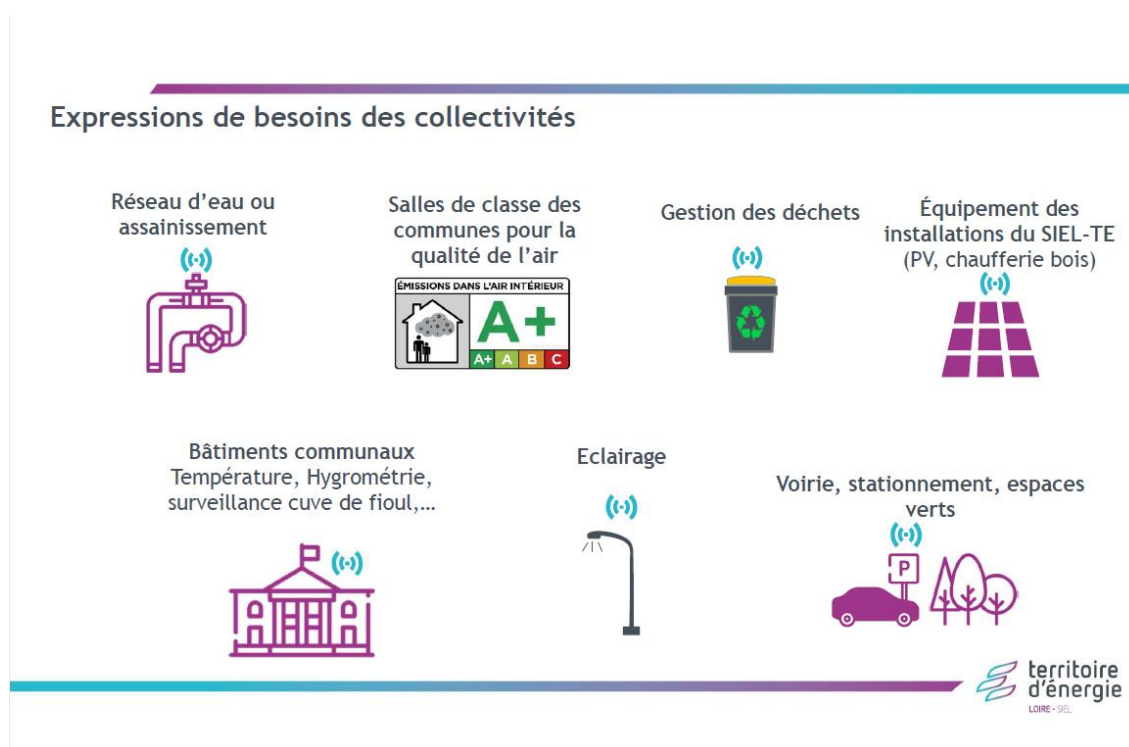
Expressions de besoins des collectivités

Réseau d'eau ou assainissement

Salles de classe des communes pour la qualité de l'air

ÉMISSIONS DANS L'AIR INTÉRIEUR

A+

A+ A B C

Gestion des déchets

Équipement des installations du SIEL-TE (PV, chaufferie bois)

Bâtiments communaux Température, Hygrométrie, surveillance cuve de fioul,...

Eclairage

Voirie, stationnement, espaces verts

P

territoire d'énergie

LOIRE - SIEL